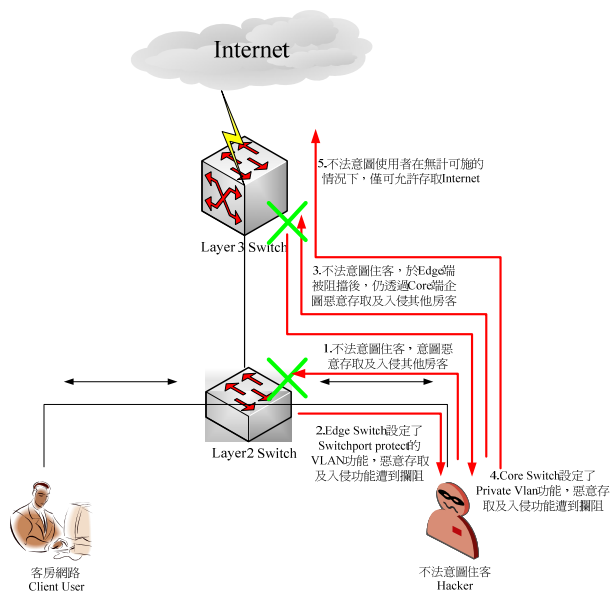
Internet

5.不法意圖使用者在無計可施的情況下，僅可允許存取Internet

Layer 3 Switch

3.不法意圖住客，於Edge端被阻擋後，仍透過Core端企圖惡意存取及入侵其他房客

1.不法意圖住客，意圖惡意存取及入侵其他房客

Layer2 Switch

2.Edge Switch設定了Switchport protect的VLAN功能，惡意存取及入侵功能遭到攔阻

4.Core Switch設定了Private Vlan功能，惡意存取及入侵功能遭到攔阻

客房網路
Client User

不法意圖住客
Hacker